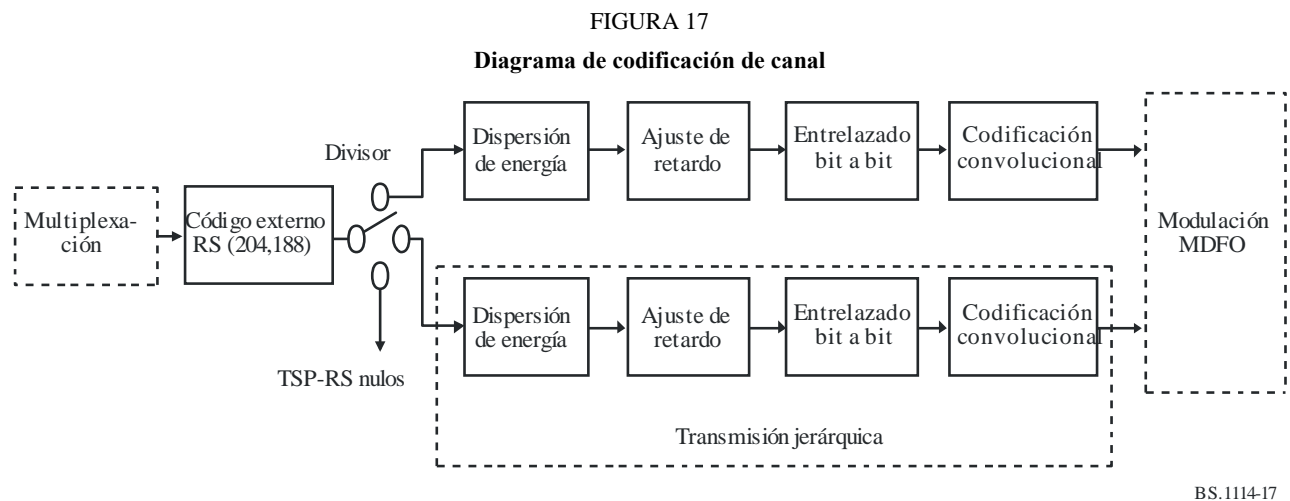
FIGURA 17

Diagrama de codificación de canal

Multiplexación

Código externo RS (204,188)

Divisor

TSP-RS nulos

Dispersión de energía

Ajuste de retardo

Entrelazado bit a bit

Codificación convolucional

Dispersión de energía

Ajuste de retardo

Entrelazado bit a bit

Codificación convolucional

Transmisión jerárquica

Modulación MDFO

BS.1114-17